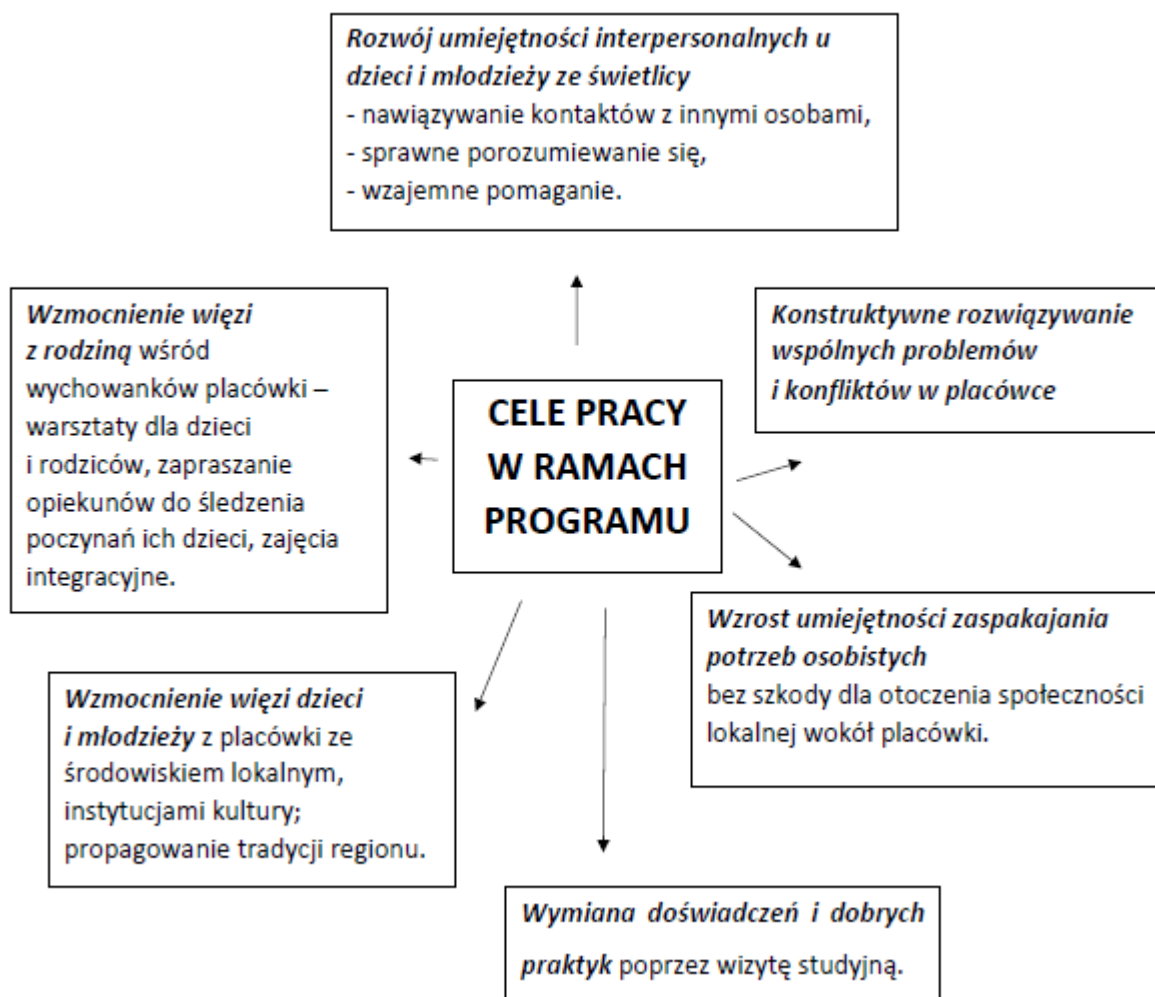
Rozwój umiejętności interpersonalnych u dzieci i młodzieży ze świetlicy
- nawiązywanie kontaktów z innymi osobami,
- sprawne porozumiewanie się,
- wzajemne pomaganie.

Wzmocnienie więzi z rodziną wśród wychowanków placówki – warsztaty dla dzieci i rodziców, zapraszanie opiekunów do śledzenia poczynań ich dzieci, zajęcia integracyjne.

CELE PRACY W RAMACH PROGRAMU

Konstruktywne rozwiązywanie wspólnych problemów i konfliktów w placówce

Wzrost umiejętności zaspakajania potrzeb osobistych bez szkody dla otoczenia społeczności lokalnej wokół placówki.

Wzmocnienie więzi dzieci i młodzieży z placówki ze środowiskiem lokalnym, instytucjami kultury; propagowanie tradycji regionu.

Wymiana doświadczeń i dobrych praktyk poprzez wizytę studyjną.